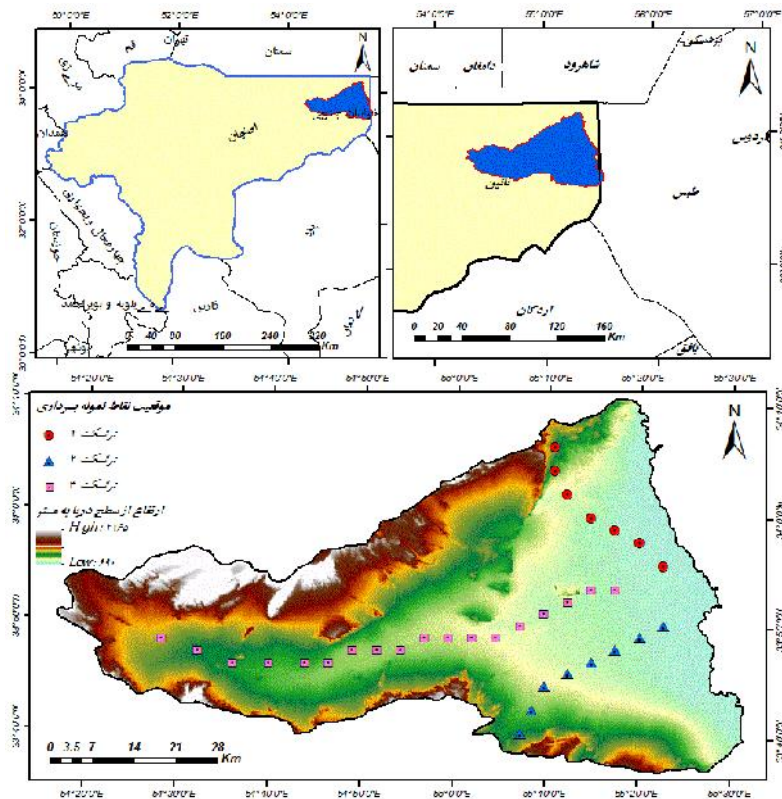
50°0'0"E
52°0'0"E
54°0'0"E
N
تهران
قم
سمنان
مرکزی
لرستان
اصفهان
نائین
چهارمحال و بختیاری
کهگیلویه و بویراحمد
فارس
یزد
کرمان
خوزستان
0 40 80 160 240 320 Km
30°0'0"N
32°0'0"N
34°0'0"N

54°0'0"E
55°0'0"E
56°0'0"E
57°0'0"E
N
سمنان
دامغان
شاهرود
بردسکن
فردوس
طبس
نائین
اردکان
بافق
0 20 40 80 120 160 Km

54°20'0"E
54°30'0"E
54°40'0"E
54°50'0"E
55°0'0"E
55°10'0"E
55°20'0"E
55°30'0"E
N
موقعیت نقاط نمونه برداری
ترانسکت ۱
ترانسکت ۲
ترانسکت ۳
ارتفاع از سطح دریا به متر
High : ۲۱۶۰
Low : ۸۹۰
0 3.5 7 14 21 28 Km
33°0'0"N
33°30'0"N
34°0'0"N
34°30'0"N